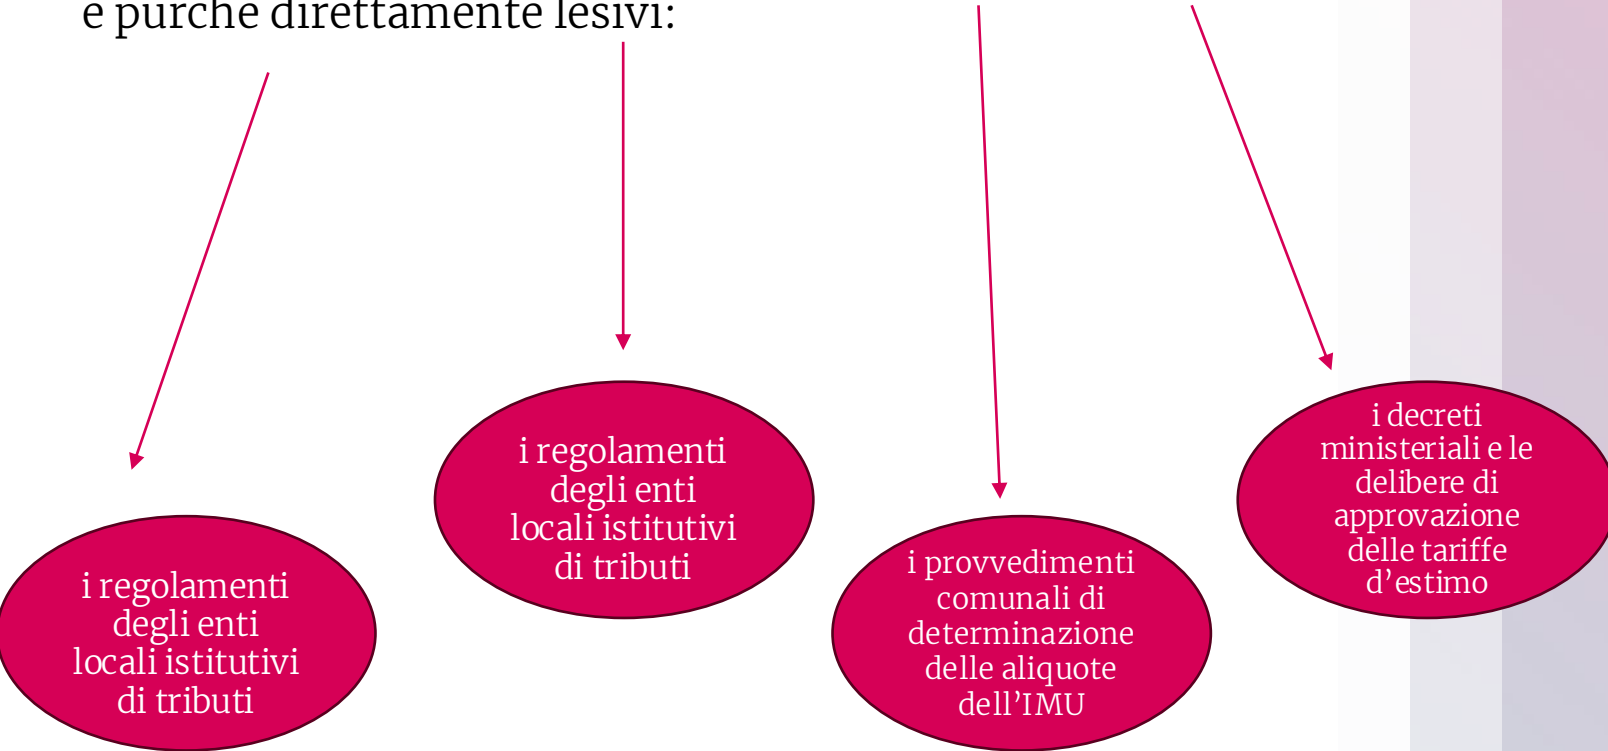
e purché direttamente lesivi:

i regolamenti degli enti locali istitutivi di tributi

i regolamenti degli enti locali istitutivi di tributi

i provvedimenti comunali di determinazione delle aliquote dell'IMU

i decreti ministeriali e le delibere di approvazione delle tariffe d'estimo